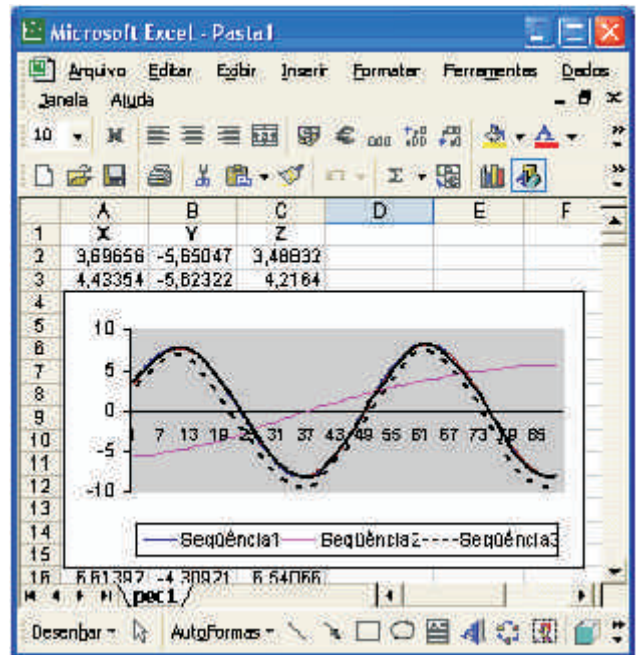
Microsoft Excel - Pasta1

Arquivo Editar Exibir Inserir Formatar Ferramentas Dados Janela Ajuda

10

| | A | B | C | D | E | F |
|---|---|---|---|---|---|---|
| 1 | X | Y | Z | | | |
| 2 | 3,69656 | -5,65047 | 3,48832 | | | |
| 3 | 4,43354 | -5,62322 | 4,2164 | | | |
| 4 | | | | | | |
| 5 | | | | | | |
| 6 | | | | | | |
| 7 | | | | | | |
| 8 | | | | | | |
| 9 | | | | | | |
| 10 | | | | | | |
| 11 | | | | | | |
| 12 | | | | | | |
| 13 | | | | | | |
| 14 | | | | | | |
| 15 | | | | | | |
| 16 | 6,61397 | -4,30921 | 6,54066 | | | |

10
5
0
-5
-10
1 7 13 19 25 31 37 43 49 55 61 67 73 79 85

Seqüência1 Seqüência2 Seqüência3

pec1

Desenhar AutoFormas